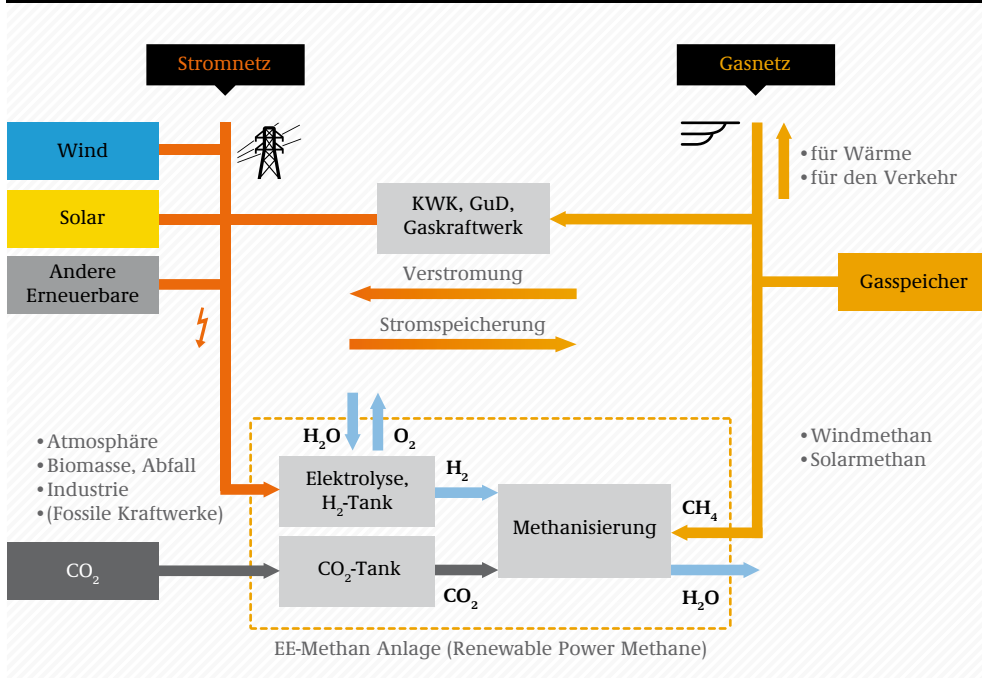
Stromnetz

Gasnetz

Wind

Solar

Andere Erneuerbare

•für Wärme
•für den Verkehr

KWK, GuD, Gaskraftwerk

Gasspeicher

Verstromung

Stromspeicherung

$H_2O$ $O_2$

•Atmosphäre
•Biomasse, Abfall
•Industrie
•(Fossile Kraftwerke)

•Windmethan
•Solarmethan

Elektrolyse, $H_2$-Tank

$H_2$

Methanisierung

$CH_4$

$CO_2$

$CO_2$-Tank

$CO_2$

$H_2O$

EE-Methan Anlage (Renewable Power Methane)